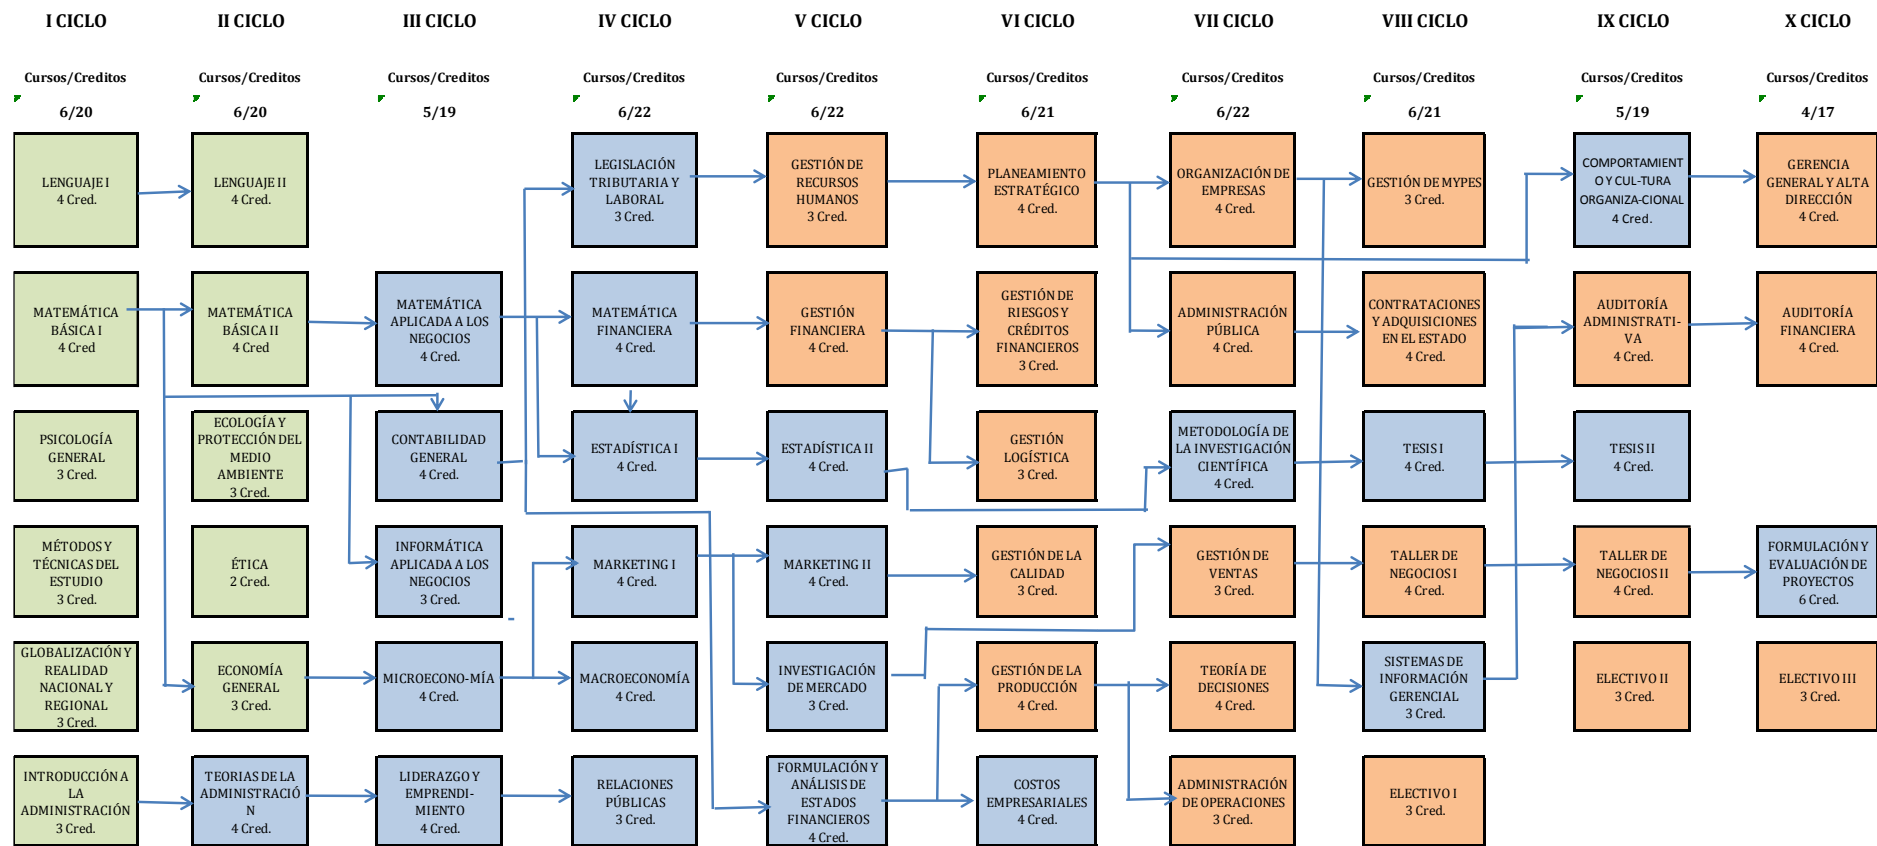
I CICLO
Cursos/Creditos
6/20

LENGUAJE I
4 Cred.

MATEMÁTICA BÁSICA I
4 Cred

PSICOLOGÍA GENERAL
3 Cred.

MÉTODOS Y TÉCNICAS DEL ESTUDIO
3 Cred.

GLOBALIZACIÓN Y REALIDAD NACIONAL Y REGIONAL
3 Cred.

INTRODUCCIÓN A LA ADMINISTRACIÓN
3 Cred.

II CICLO
Cursos/Creditos
6/20

LENGUAJE II
4 Cred.

MATEMÁTICA BÁSICA II
4 Cred

ECOLOGÍA Y PROTECCIÓN DEL MEDIO AMBIENTE
3 Cred.

ÉTICA
2 Cred.

ECONOMÍA GENERAL
3 Cred.

TEORIAS DE LA ADMINISTRACIÓN
4 Cred.

III CICLO
Cursos/Creditos
5/19

MATEMÁTICA APLICADA A LOS NEGOCIOS
4 Cred.

CONTABILIDAD GENERAL
4 Cred.

INFORMÁTICA APLICADA A LOS NEGOCIOS
3 Cred.

MICROECONO-MÍA
4 Cred.

LIDERAZGO Y EMPRENDI-MIENTO
4 Cred.

IV CICLO
Cursos/Creditos
6/22

LEGISLACIÓN TRIBUTARIA Y LABORAL
3 Cred.

MATEMÁTICA FINANCIERA
4 Cred.

ESTADÍSTICA I
4 Cred.

MARKETING I
4 Cred.

MACROECONOMÍA
4 Cred.

RELACIONES PÚBLICAS
3 Cred.

V CICLO
Cursos/Creditos
6/22

GESTIÓN DE RECURSOS HUMANOS
3 Cred.

GESTIÓN FINANCIERA
4 Cred.

ESTADÍSTICA II
4 Cred.

MARKETING II
4 Cred.

INVESTIGACIÓN DE MERCADO
3 Cred.

FORMULACIÓN Y ANÁLISIS DE ESTADOS FINANCIEROS
4 Cred.

VI CICLO
Cursos/Creditos
6/21

PLANEAMIENTO ESTRATÉGICO
4 Cred.

GESTIÓN DE RIESGOS Y CRÉDITOS FINANCIEROS
3 Cred.

GESTIÓN LOGÍSTICA
3 Cred.

GESTIÓN DE LA CALIDAD
3 Cred.

GESTIÓN DE LA PRODUCCIÓN
4 Cred.

COSTOS EMPRESARIALES
4 Cred.

VII CICLO
Cursos/Creditos
6/22

ORGANIZACIÓN DE EMPRESAS
4 Cred.

ADMINISTRACIÓN PÚBLICA
4 Cred.

METODOLOGÍA DE LA INVESTIGACIÓN CIENTÍFICA
4 Cred.

GESTIÓN DE VENTAS
3 Cred.

TEORÍA DE DECISIONES
4 Cred.

ADMINISTRACIÓN DE OPERACIONES
3 Cred.

VIII CICLO
Cursos/Creditos
6/21

GESTIÓN DE MYPES
3 Cred.

CONTRATACIONES Y ADQUISICIONES EN EL ESTADO
4 Cred.

TESIS I
4 Cred.

TALLER DE NEGOCIOS I
4 Cred.

SISTEMAS DE INFORMACIÓN GERENCIAL
3 Cred.

ELECTIVO I
3 Cred.

IX CICLO
Cursos/Creditos
5/19

COMPORTAMIENTO Y CUL-TURA ORGANIZA-CIONAL
4 Cred.

AUDITORÍA ADMINISTRATI-VA
4 Cred.

TESIS II
4 Cred.

TALLER DE NEGOCIOS II
4 Cred.

ELECTIVO II
3 Cred.

X CICLO
Cursos/Creditos
4/17

GERENCIA GENERAL Y ALTA DIRECCIÓN
4 Cred.

AUDITORÍA FINANCIERA
4 Cred.

FORMULACIÓN Y EVALUACIÓN DE PROYECTOS
6 Cred.

ELECTIVO III
3 Cred.